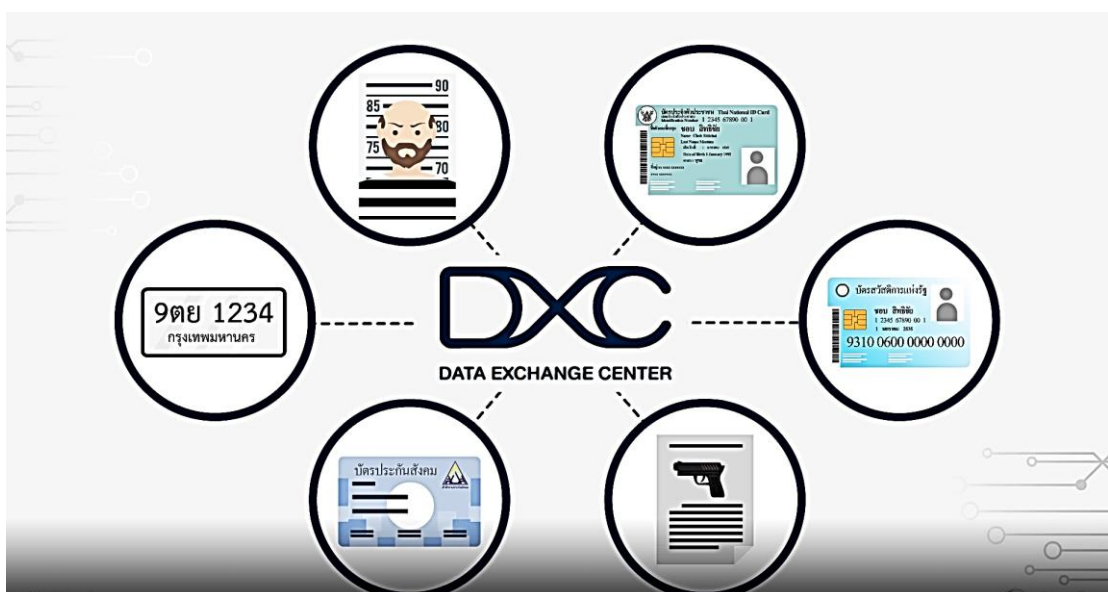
90
85
80
75
70

บัตรประจำตัวประชาชน Thai National ID Card
1 2345 67890 00 1
ชอบ มีสิทธิ์

9ตย 1234
กรุงเทพมหานคร

DXC
DATA EXCHANGE CENTER

บัตรสวัสดิการแห่งรัฐ
ชอบ มีสิทธิ์
1 2345 67890 00 1
9310 0600 0000 0000

บัตรประกันสังคม